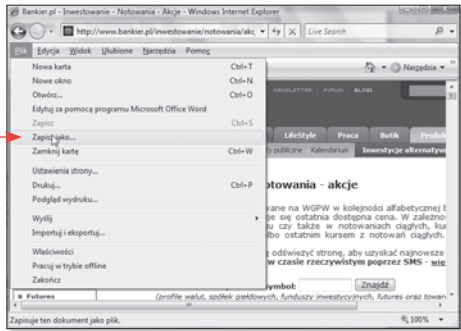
Bankier.pl - Inwestowanie - Notowania - Akcje - Windows Internet Explorer

http://www.bankier.pl/inwestowanie/notowania/akc

Live Search

Plik Edycja Widok Ulubione Narzędzia Pomoc

Narzędzia

Nowa karta Ctrl+T
Nowe okno Ctrl+N
Otwórz... Ctrl+O
Edytuj za pomocą programu Microsoft Office Word
Zapisz Ctrl+S
Zapisz jako...
Zamknij kartę Ctrl+W
Ustawienia strony...
Drukuj... Ctrl+P
Podgląd wydruku...
Wyślij
Importuj i eksportuj...
Właściwości
Pracuj w trybie offline
Zakończ

NEWSLETTER FORUM BLOGI

LifeStyle Praca Butik Produk

y publiczne Kalendarium Inwestycje alternatyw

otowania - akcje

vane na WGPW w kolejności alfabetycznej b
je się ostatnia dostępna cena. W zależno
u czy także w notowaniach ciągłych, ku
bo ostatnim kursem z notowań ciągłych.

g odświeżyć stronę, aby uzyskać najnowsze
w czasie rzeczywistym poprzez SMS - wię

ymbol: Znajdź

Futures

(profile walut, spółek giełdowych, funduszy inwestycyjnych, futures oraz towar

Zapisuje ten dokument jako plik.

100%